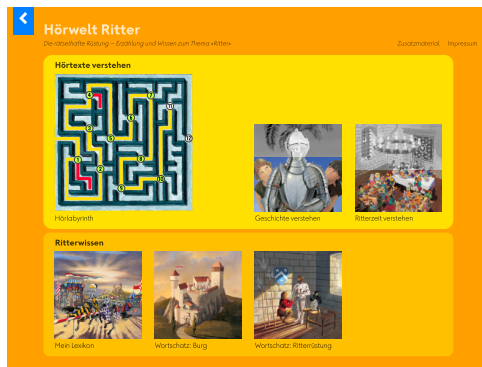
Hörwelt Ritter

Die rätselhafte Rüstung – Erzählung und Wissen zum Thema «Ritter»

Zusatzmaterial Impressum

Hörtexte verstehen

Hörlabyrinth

Geschichte verstehen

Ritterzeit verstehen

Ritterwissen

Mein Lexikon

Wortschatz: Burg

Wortschatz: Ritterrüstung